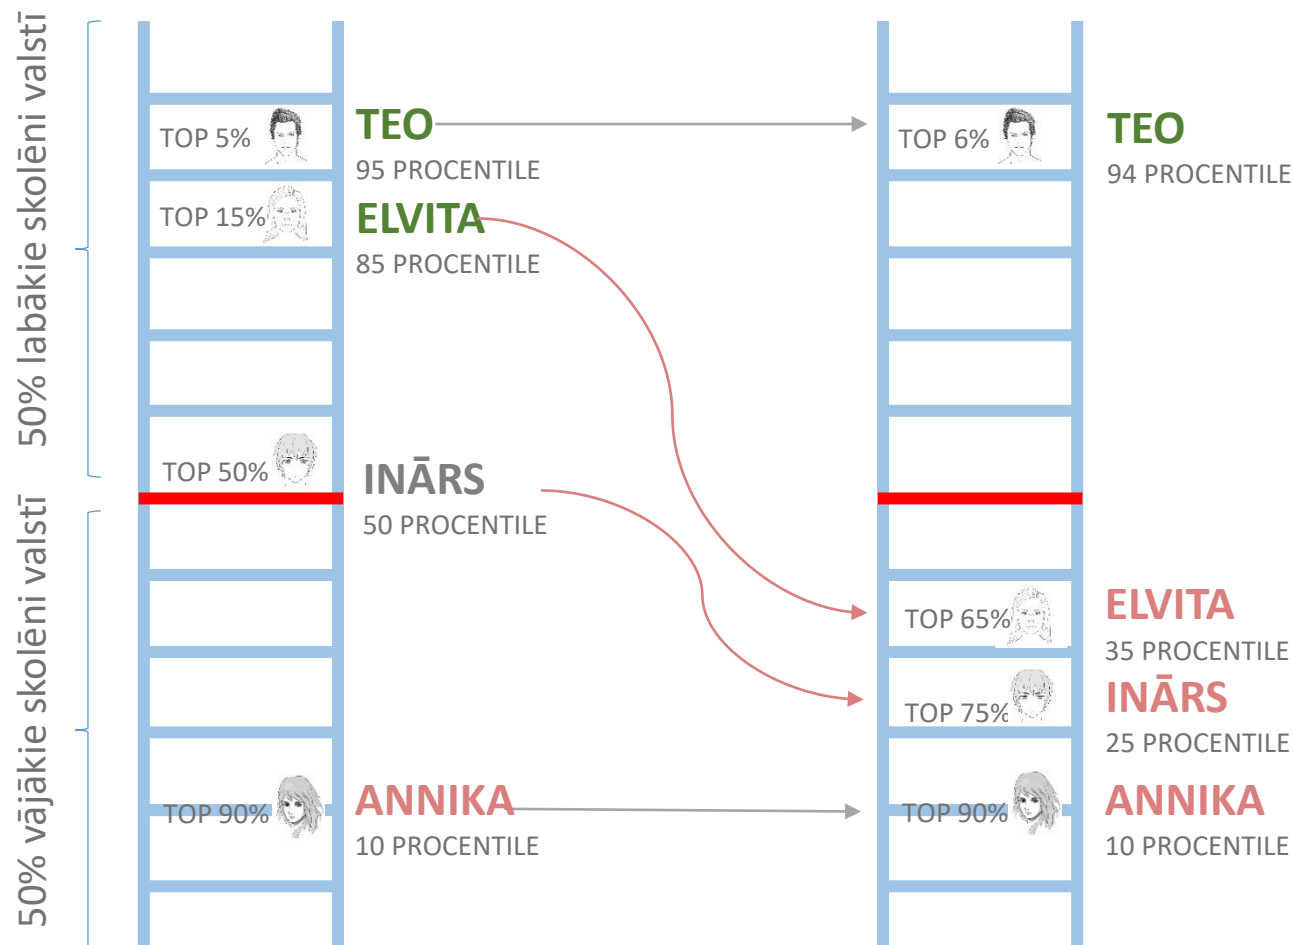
50% labākie skolēni valstī

50% vājākie skolēni valstī

TOP 5%
TEO
95 PROCENTILE

TOP 15%
ELVITA
85 PROCENTILE

TOP 50%
INĀRS
50 PROCENTILE

TOP 90%
ANNIKA
10 PROCENTILE

TOP 6%
TEO
94 PROCENTILE

TOP 65%
ELVITA
35 PROCENTILE

TOP 75%
INĀRS
25 PROCENTILE

TOP 90%
ANNIKA
10 PROCENTILE